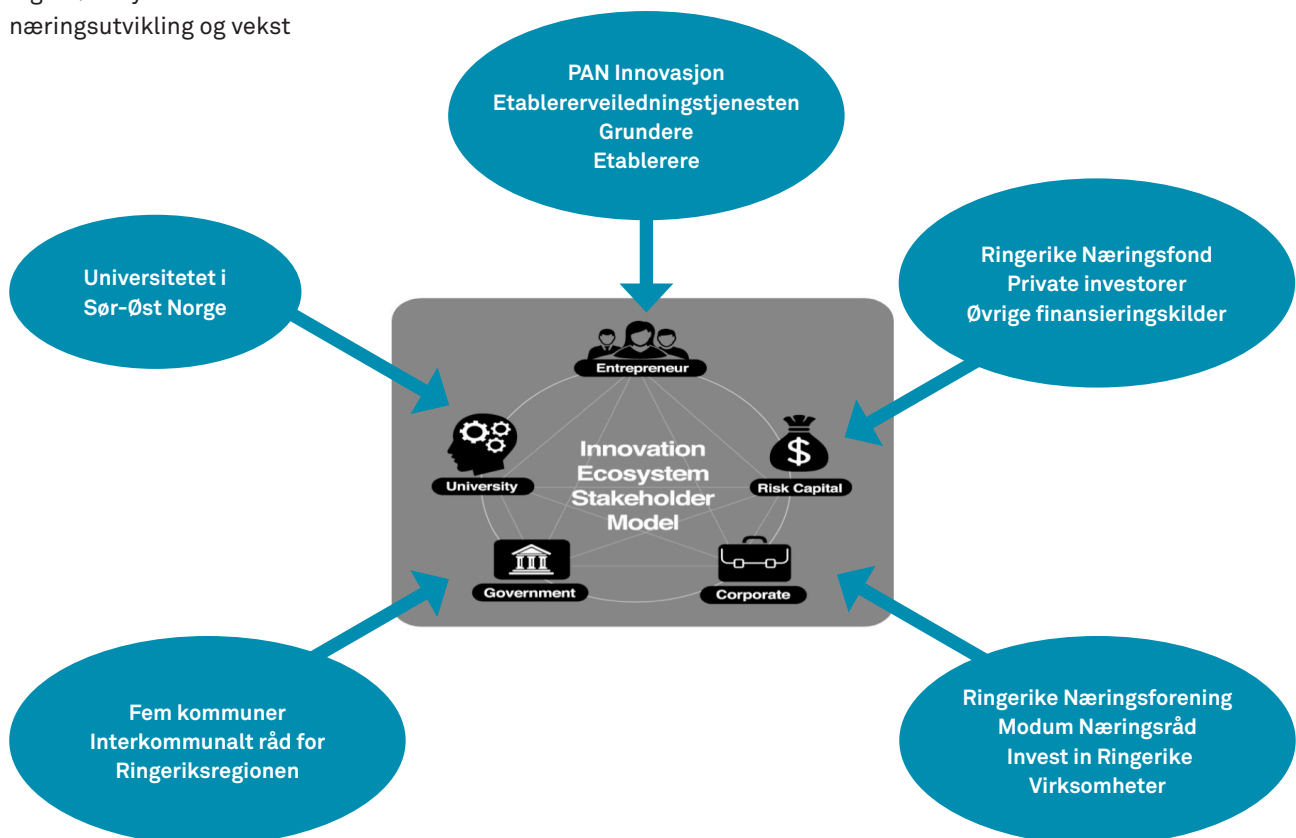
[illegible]
næringsutvikling og vekst

PAN Innovasjon
Etablererveiledningstjenesten
Grundere
Etablerere

Universitetet i
Sør-Øst Norge

Ringerike Næringsfond
Private investorer
Øvrige finansieringskilder

Entrepreneur

University

Innovation
Ecosystem
Stakeholder
Model

Risk Capital

Government

Corporate

Fem kommuner
Interkommunalt råd for
Ringeriksregionen

Ringerike Næringsforening
Modum Næringsråd
Invest in Ringerike
Virksomheter